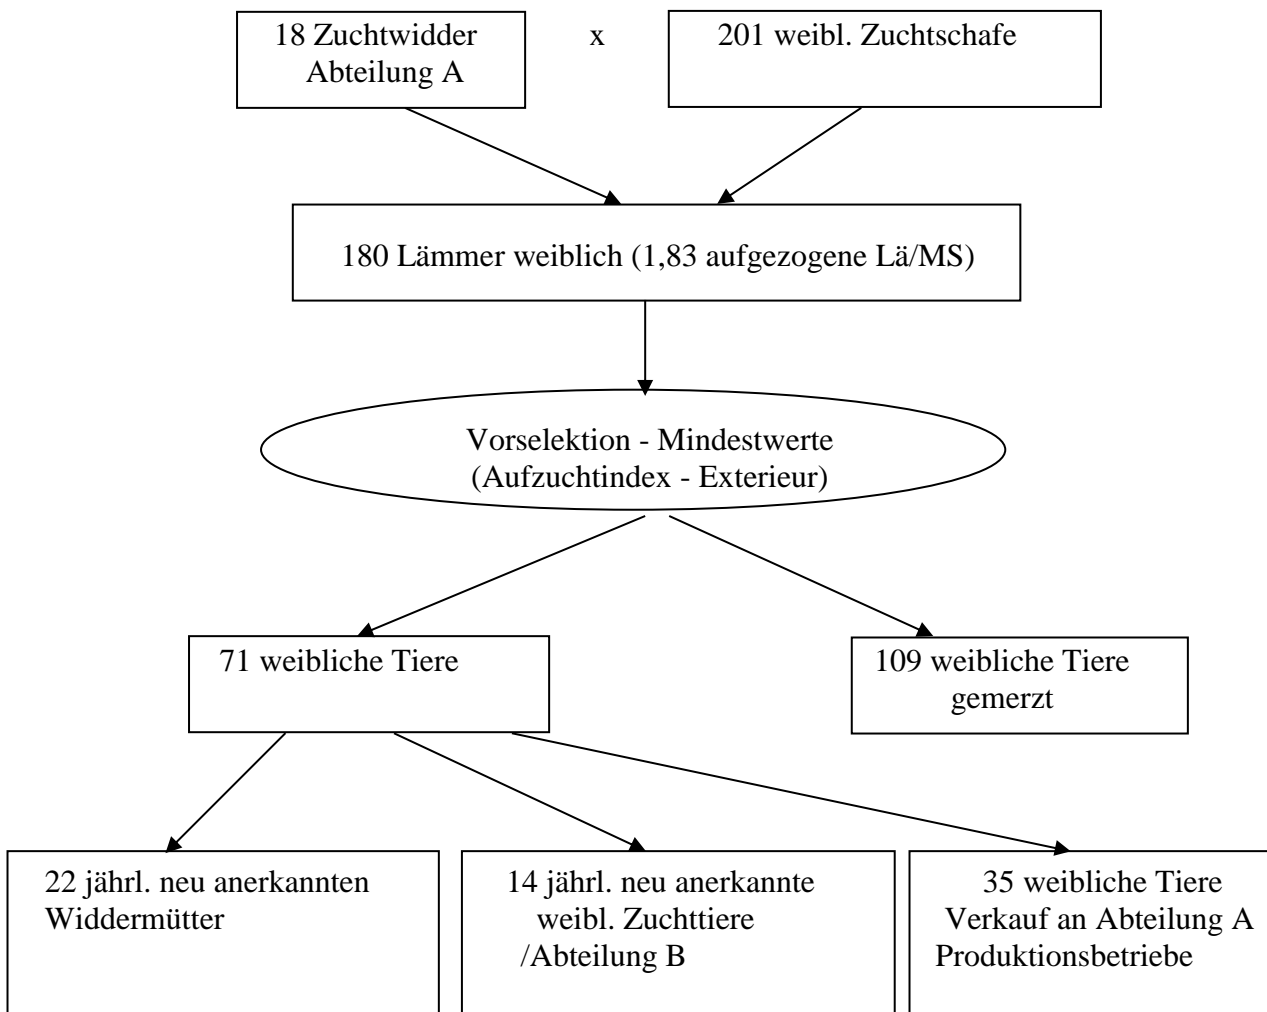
18 Zuchtwidder
Abteilung A

x

201 weibl. Zuchtschafe

180 Lämmer weiblich (1,83 aufgezogene Lä/MS)

Vorselektion - Mindestwerte
(Aufzuchtindex - Exterieur)

71 weibliche Tiere

109 weibliche Tiere
gemerzt

22 jährl. neu anerkannten
Widdermütter

14 jährl. neu anerkannte
weibl. Zuchttiere
/Abteilung B

35 weibliche Tiere
Verkauf an Abteilung A
Produktionsbetriebe